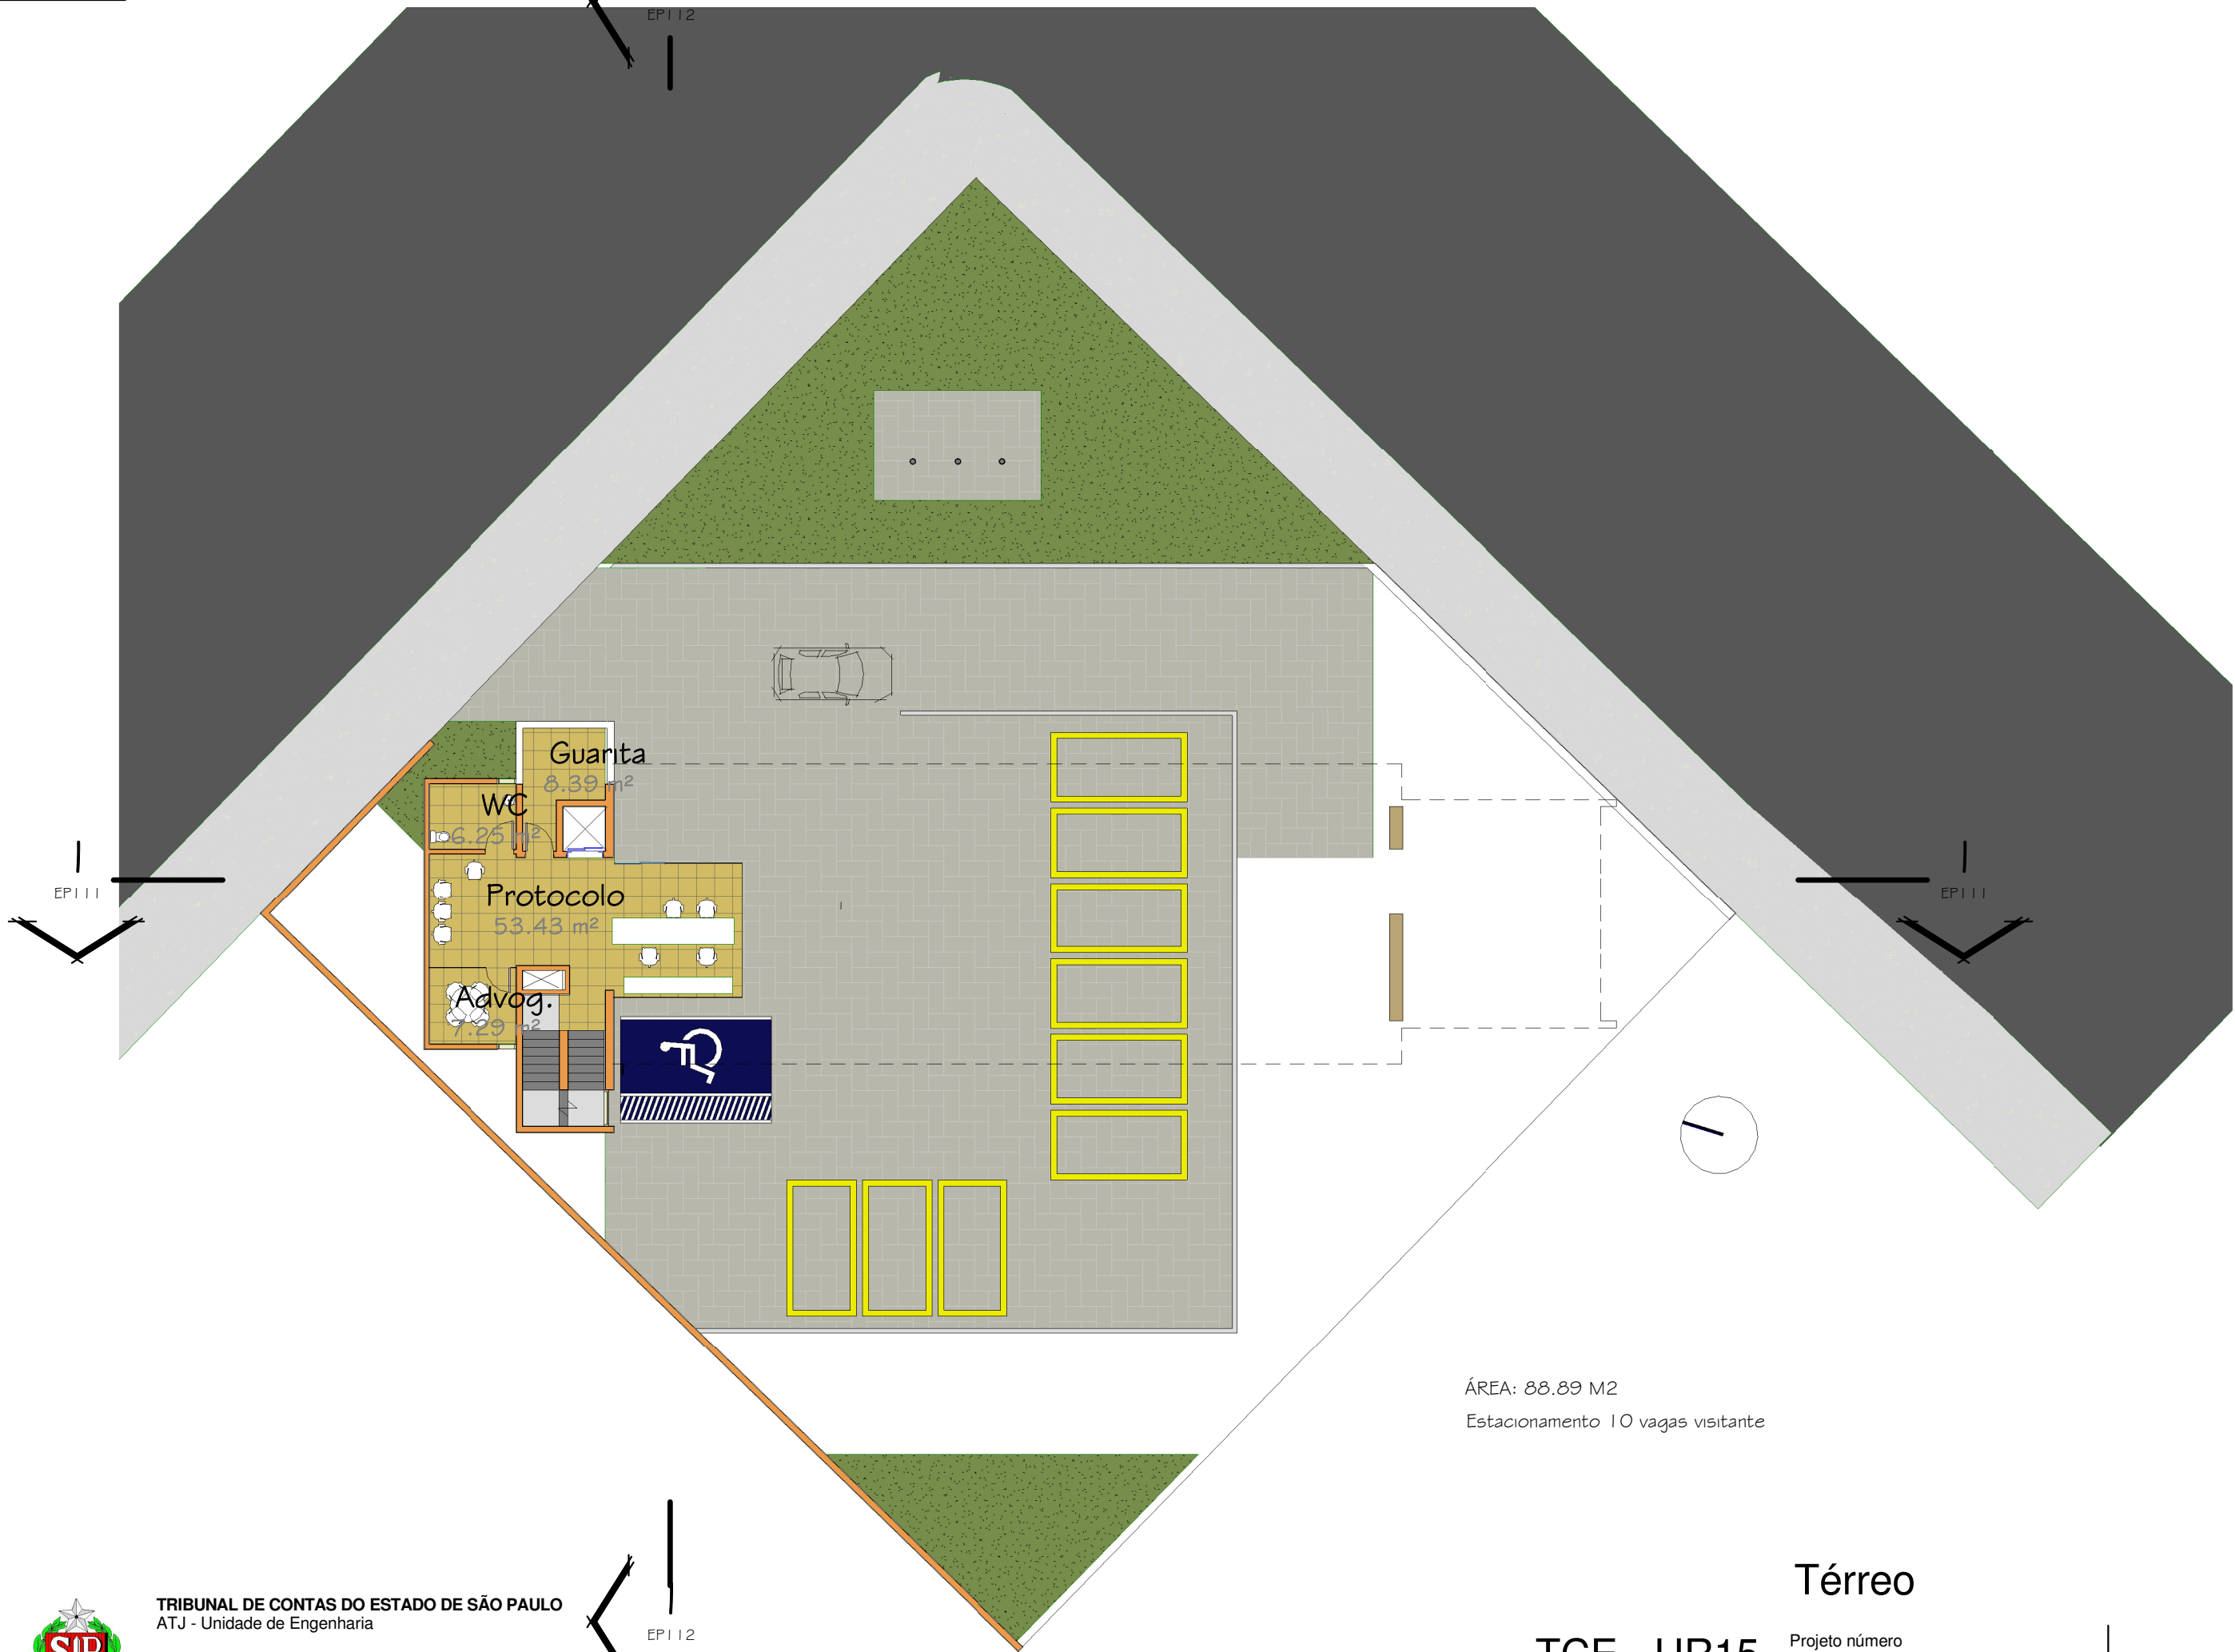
EP112

Guarita
8.39 m²

WC
6.25 m²

Protocolo
53.43 m²

Advog.
7.29 m²

EP111

EP111

ÁREA: 88.89 M2
Estacionamento 10 vagas visitante

EP112

TRIBUNAL DE CONTAS DO ESTADO DE SÃO PAULO
ATJ - Unidade de Engenharia

SP

Térreo

Projeto número

TCE - UR15